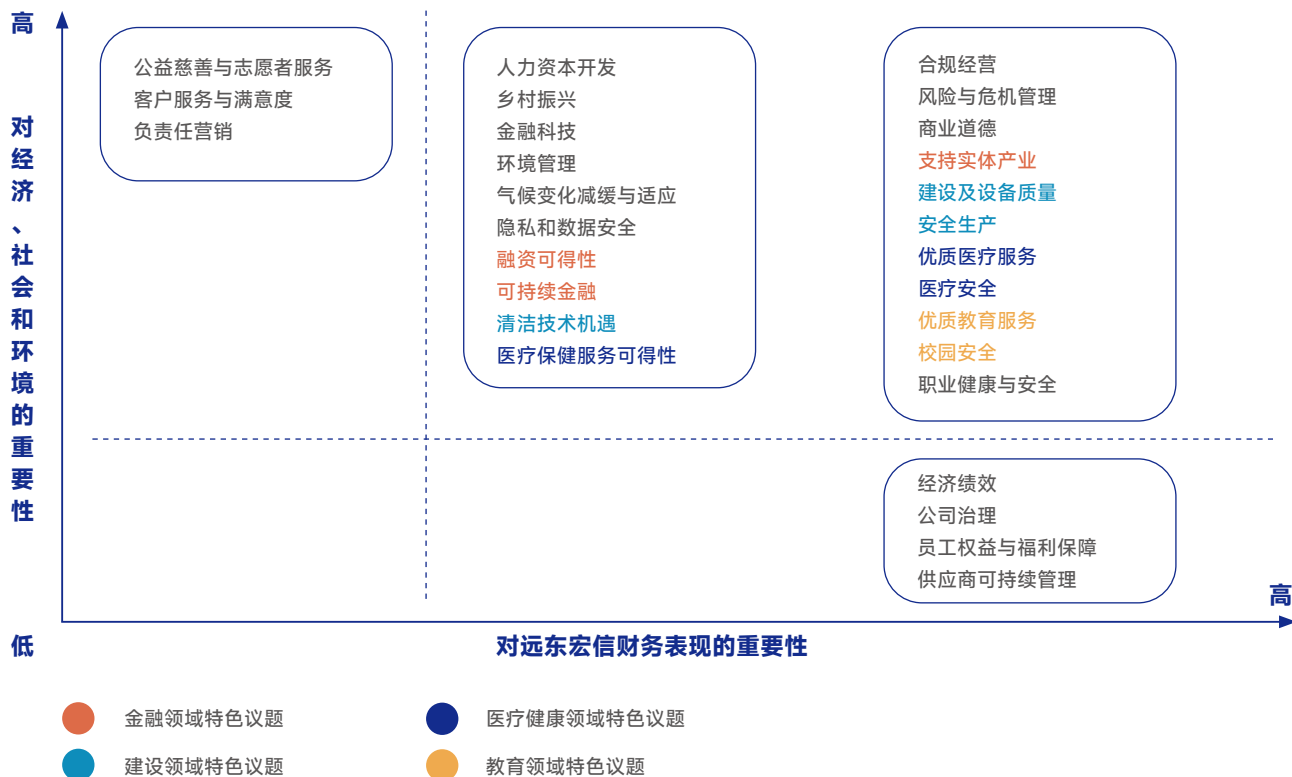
高

对经济、社会和环境的重要性

公益慈善与志愿者服务
客户服务与满意度
负责任营销

人力资本开发
乡村振兴
金融科技
环境管理
气候变化减缓与适应
隐私和数据安全
融资可得性
可持续金融
清洁技术机遇
医疗保健服务可得性

合规经营
风险与危机管理
商业道德
支持实体产业
建设及设备质量
安全生产
优质医疗服务
医疗安全
优质教育服务
校园安全
职业健康与安全

经济绩效
公司治理
员工权益与福利保障
供应商可持续管理

高

低

对远东宏信财务表现的重要性

金融领域特色议题
医疗健康领域特色议题
建设领域特色议题
教育领域特色议题